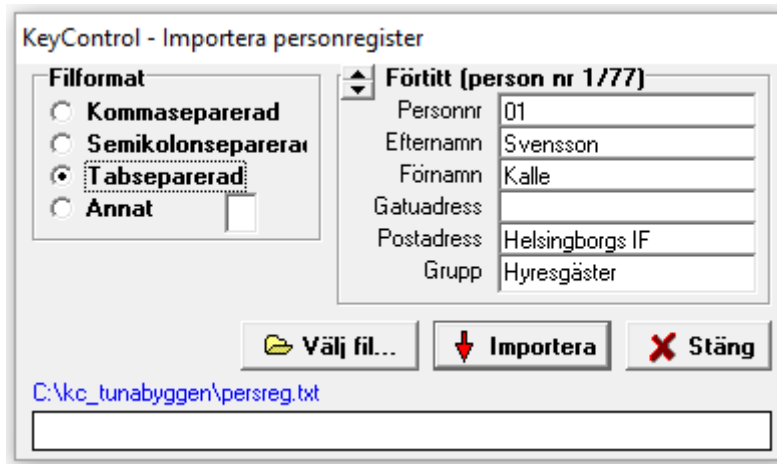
KeyControl - Importera personregister

Filformat
Kommaseparerad
Semikolonseparerad
Tabseparerad
Annat

Förtitt (person nr 1/77)

| | |
|---|---|
| Personnr | 01 |
| Efternamn | Svensson |
| Förnamn | Kalle |
| Gatuadress | |
| Postadress | Helsingborgs IF |
| Grupp | Hyresgäster |

Välj fil... Importera Stäng

C:\kc_tunabyggen\persreg.txt